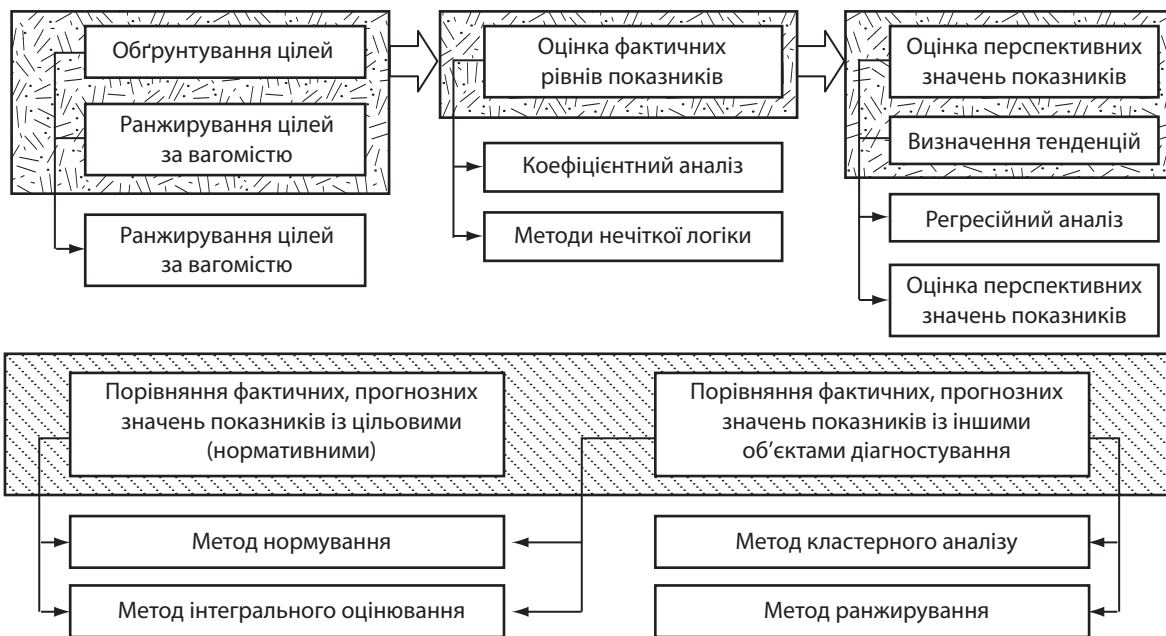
Обґрунтування цілей

Ранжирування цілей за вагомістю

Ранжирування цілей за вагомістю

Оцінка фактичних рівнів показників

Коефіцієнтний аналіз

Методи нечіткої логіки

Оцінка перспективних значень показників

Визначення тенденцій

Регресійний аналіз

Оцінка перспективних значень показників

Порівняння фактичних, прогнозних значень показників із цільовими (нормативними)

Порівняння фактичних, прогнозних значень показників із іншими об'єктами діагностування

Метод нормування

Метод інтегрального оцінювання

Метод кластерного аналізу

Метод ранжирування